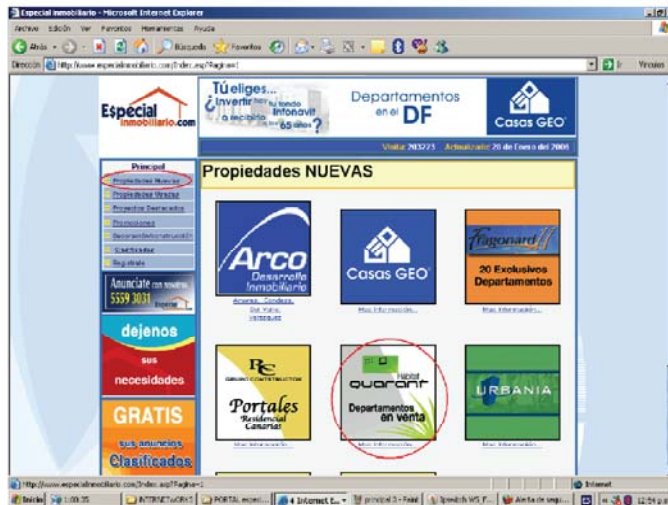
Especial inmobiliario - Microsoft Internet Explorer

Archivo Edición Ver Favoritos Herramientas Ayuda

Atrás Búsqueda Favoritos

Dirección http://www.especialinmobiliario.com/Index.asp?Pagina=1 Ir Vínculos

Especial inmobiliario.com

Tú eliges... ¿Invertir tu fondo Infonavit o recibirlo a los 65 años?

Departamentos en el DF

Casas GEO

Visitas: 203273 Actualizado: 20 de Enero del 2006

Principal
Propiedades Nuevas
Propiedades Usadas
Proyectos Destacados
Promociones
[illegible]
Solicitudes
Registrate

Anúnciate con nosotros 5559 3031 Especial

dejenos sus necesidades

GRATIS sus anuncios Clasificados

Propiedades NUEVAS

Arco Desarrollo Inmobiliario
Acueductos, Condesa, Del Valle, Ixtapaluca

Casas GEO
Mas Información...

Fragonard
20 Exclusivos Departamentos
Mas Información...

RC GRUPO CONSTRUCTOR
Portales Residencial Canarias
Mas Información...

Habitat quarant
Departamentos en venta
Mas Información...

URBANIA
Mas Información...

http://www.especialinmobiliario.com/Index.asp?Pagina=1

Internet

Inicio 1:00:35 INTERNET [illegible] PORTAL especi... 4 Internet E... principal 3 - Paint Ipswitch WS_F... Alerta de segu... 12:54 p.m.